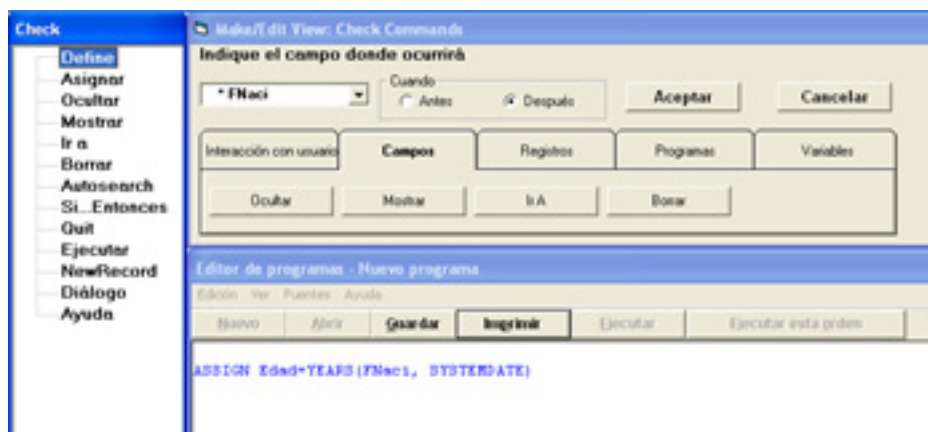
Check

Define
Asignar
Ocultar
Mostrar
Ir a
Borrar
Autosearch
Si...Entonces
Quit
Ejecutar
NewRecord
Diálogo
Ayuda

Make/Edit View: Check Commands

Indique el campo donde ocurrirá

* FNaci

Cuando
Antes
Después

Aceptar
Cancelar

Interacción con usuario
Campos
Registros
Programas
Variables

Ocultar
Mostrar
Ir A
Borrar

Editor de programas - Nuevo programa

Edición Ver Fuentes Ayuda

Nuevo
Abrir
Guardar
Imprimir
Ejecutar
Ejecutar esta orden

ASSIGN Edad=YEARS(FNaci, SYSTEMDATE)